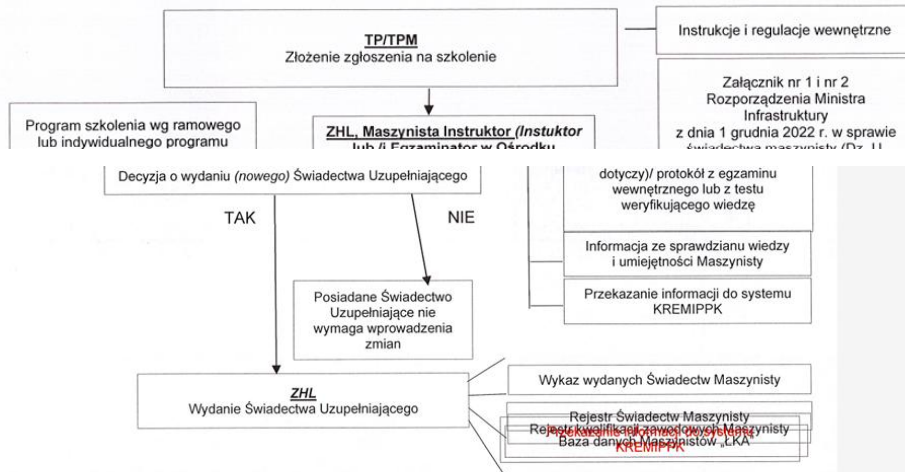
TP/TPM
Złożenie zgłoszenia na szkolenie

Instrukcje i regulacje wewnętrzne

Załącznik nr 1 i nr 2 Rozporządzenia Ministra Infrastruktury z dnia 1 grudnia 2022 r. w sprawie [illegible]

Program szkolenia wg ramowego lub indywidualnego programu

ZHL, Maszynista Instruktor (Instuktor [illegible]

Decyzja o wydaniu (nowego) Świadectwa Uzupełniającego

TAK

NIE

dotyczy)/ protokół z egzaminu wewnętrznego lub z testu weryfikującego wiedzę

Informacja ze sprawdzianu wiedzy i umiejętności Maszynisty

Przekazanie informacji do systemu KREMIPPK

Posiadane Świadectwo Uzupełniające nie wymaga wprowadzenia zmian

ZHL
Wydanie Świadectwa Uzupełniającego

Wykaz wydanych Świadectw Maszynisty

Rejestr Świadectw Maszynisty

Rejestr kwalifikacji zawodowych Maszynisty

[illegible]

Baza danych Maszynistów „ŁKA"

KREMIPPK